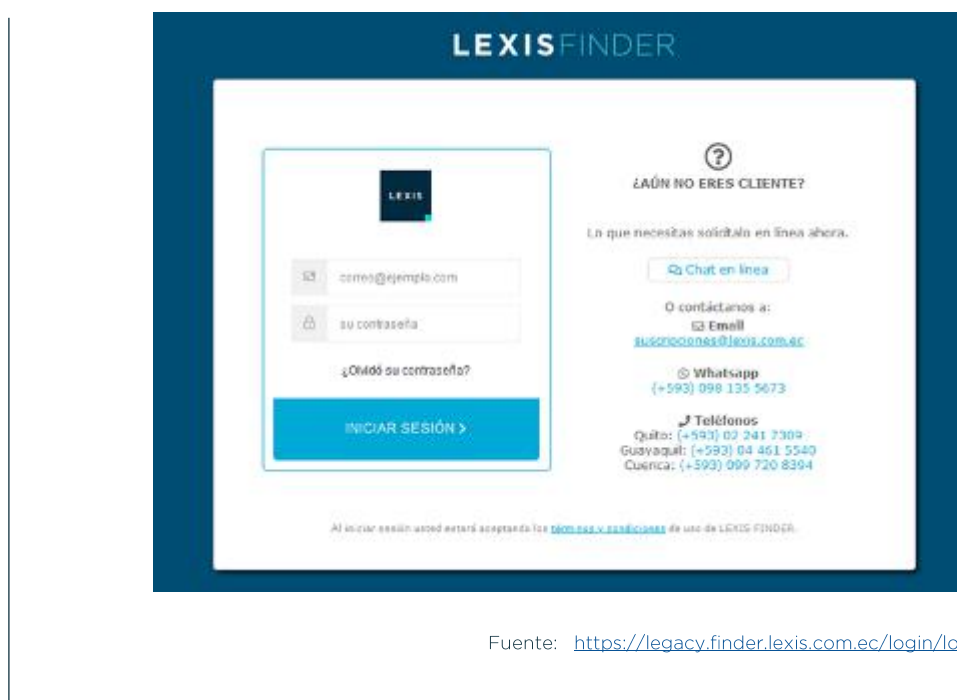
LEXISFINDER

LEXIS

correo@ejemplo.com

su contraseña

¿Olvidó su contraseña?

INICIAR SESIÓN >

¿AÚN NO ERES CLIENTE?

Lo que necesitas solicítalo en línea ahora.

Chat en línea

O contáctanos a:

Email
suscripciones@lexis.com.ec

Whatsapp
(+593) 098 135 5673

Teléfonos
Quito: (+593) 02 241 7309
Guayaquil: (+593) 04 461 5540
Cuenca: (+593) 099 720 8394

Al iniciar sesión usted estará aceptando los términos y condiciones de uso de LEXIS FINDER.

Fuente: https://legacy.finder.lexis.com.ec/login/lc